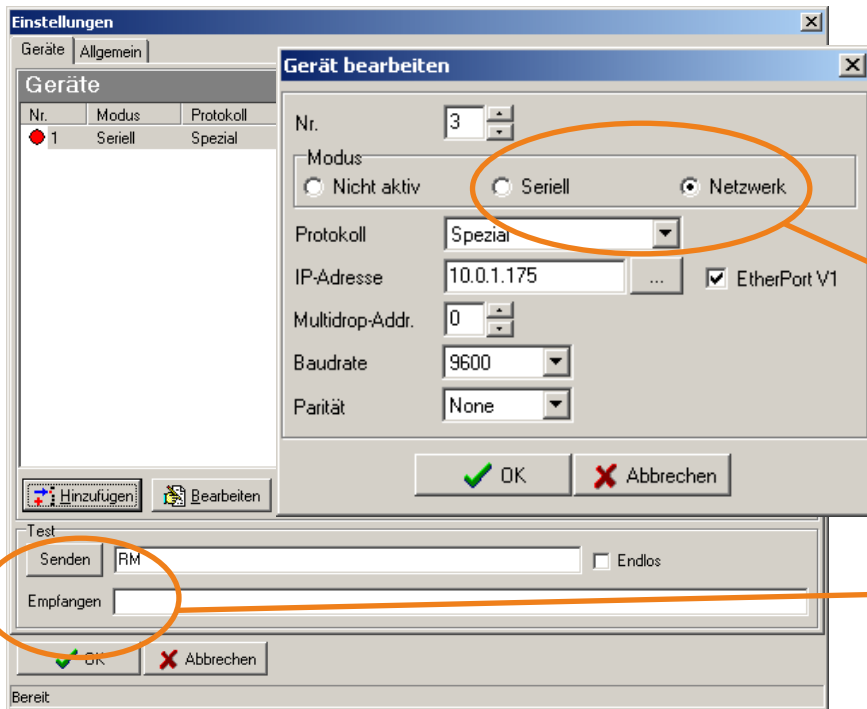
Einstellungen

Geräte | Allgemein

Geräte

| Nr. | Modus | Protokoll |
|---|---|---|
| 1 | Seriell | Spezial |

Hinzufügen
Bearbeiten

Test
Senden RM
Endlos
Empfangen

OK
Abbrechen

Bereit

Gerät bearbeiten

Nr. 3

Modus
Nicht aktiv
Seriell
Netzwerk

Protokoll Spezial
IP-Adresse 10.0.1.175 ...
EtherPort V1
Multidrop-Addr. 0
Baudrate 9600
Parität None

OK
Abbrechen